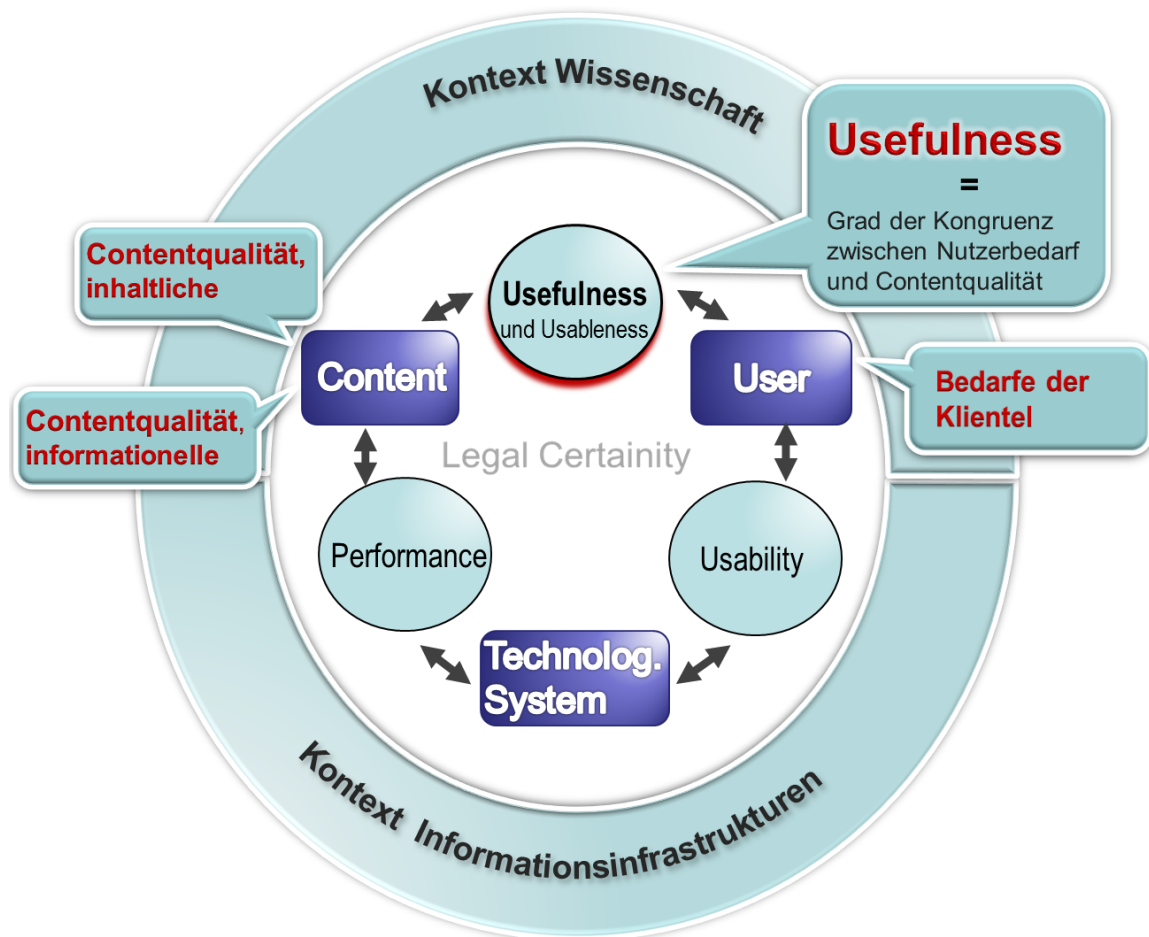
Kontext Wissenschaft

Usefulness
=
Grad der Kongruenz zwischen Nutzerbedarf und Contentqualität

Contentqualität, inhaltliche

Usefulness
und Usableness

Content

User

Bedarfe der Klientel

Contentqualität, informationelle

Legal Certainity

Performance

Usability

Technolog. System

Kontext Informationsinfrastrukturen